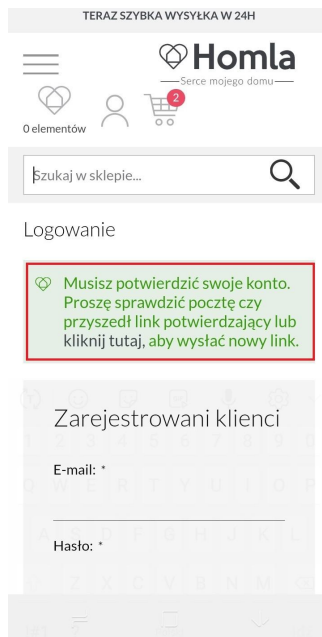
TERAZ SZYBKA WYSYŁKA W 24H

Homla
Serce mojego domu

0 elementów

2

Szukaj w sklepie...

Logowanie

Musisz potwierdzić swoje konto. Proszę sprawdzić pocztę czy przyszedł link potwierdzający lub kliknij tutaj, aby wysłać nowy link.

Zarejestrowani klienci

E-mail: *

Hasło: *